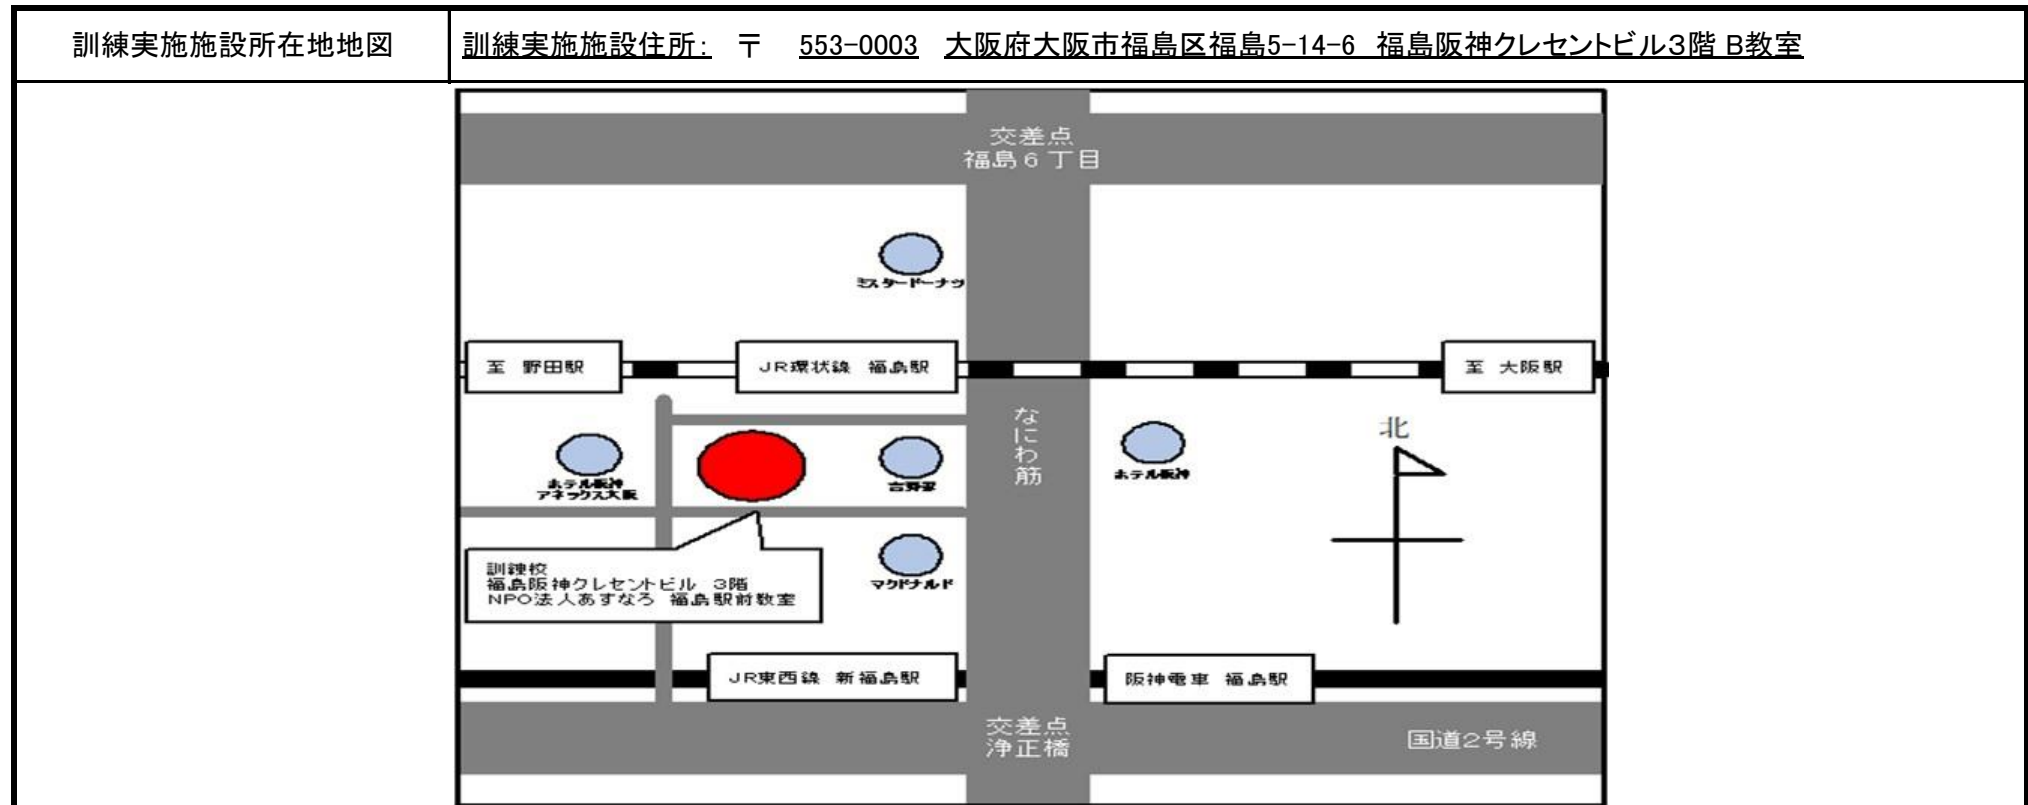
訓練実施施設所在地地図

訓練実施施設住所： 〒 553-0003 大阪府大阪市福島区福島5-14-6 福島阪神クレセントビル3階 B教室

交差点
福島６丁目

ミスタードーナツ

至 野田駅

JR環状線 福島駅

至 大阪駅

なにわ筋

北

ホテル阪神
アネックス大阪

吉野家

ホテル阪神

マクドナルド

訓練校
福島阪神クレセントビル 3階
NPO法人あすなろ 福島駅前教室

JR東西線 新福島駅

阪神電車 福島駅

交差点
浄正橋

国道2号線